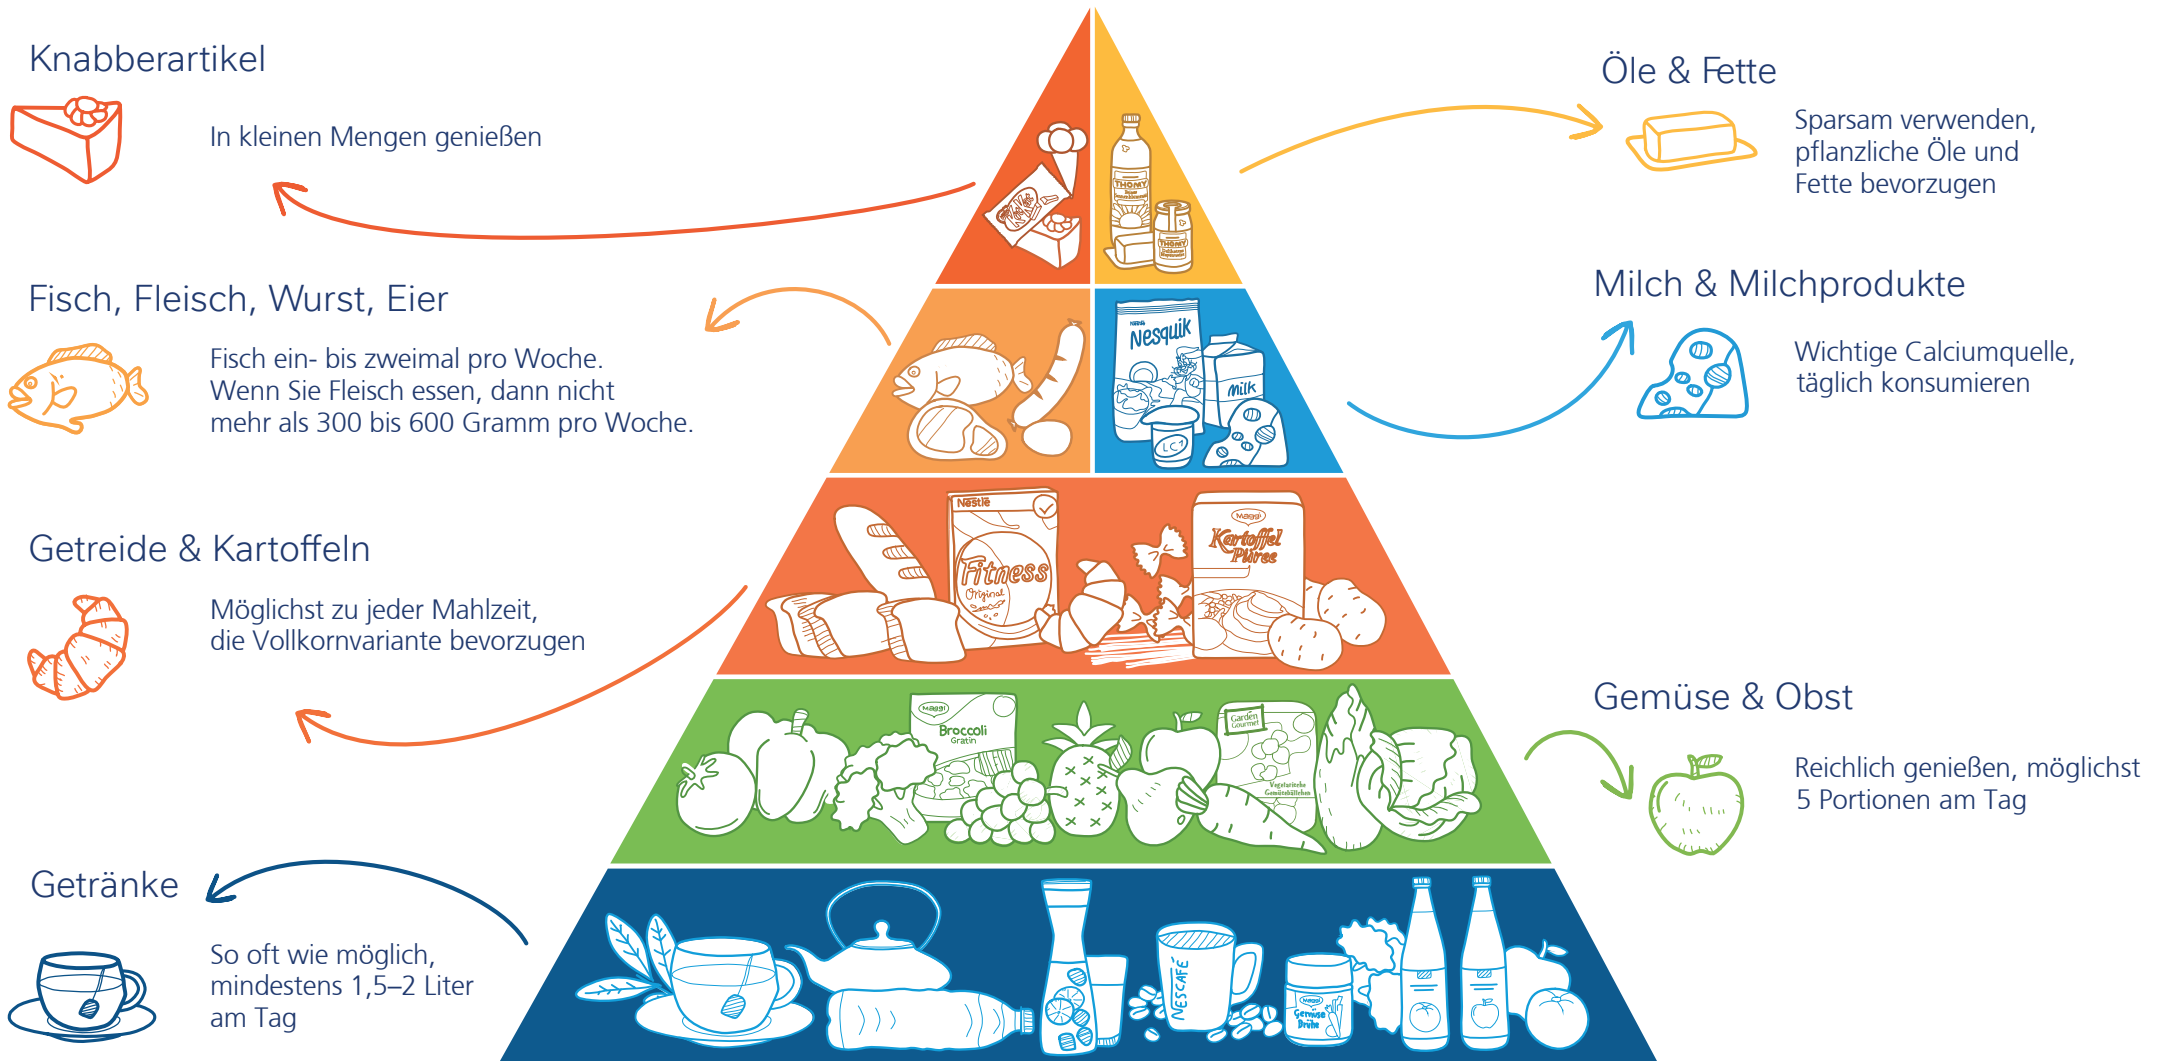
Knabberartikel

In kleinen Mengen genießen

Fisch, Fleisch, Wurst, Eier

Fisch ein- bis zweimal pro Woche. Wenn Sie Fleisch essen, dann nicht mehr als 300 bis 600 Gramm pro Woche.

Getreide & Kartoffeln

Möglichst zu jeder Mahlzeit, die Vollkornvariante bevorzugen

Getränke

So oft wie möglich, mindestens 1,5–2 Liter am Tag

Öle & Fette

Sparsam verwenden, pflanzliche Öle und Fette bevorzugen

Milch & Milchprodukte

Wichtige Calciumquelle, täglich konsumieren

Gemüse & Obst

Reichlich genießen, möglichst 5 Portionen am Tag

THOMY

THOMY

Nesquik

Milk

LC1

Nestlé

Fitness Original

Maggi

Kartoffel Püree

Maggi

Broccoli Gratin

Garden Gourmet

NESCAFÉ

Maggi

Gemüse Brühe